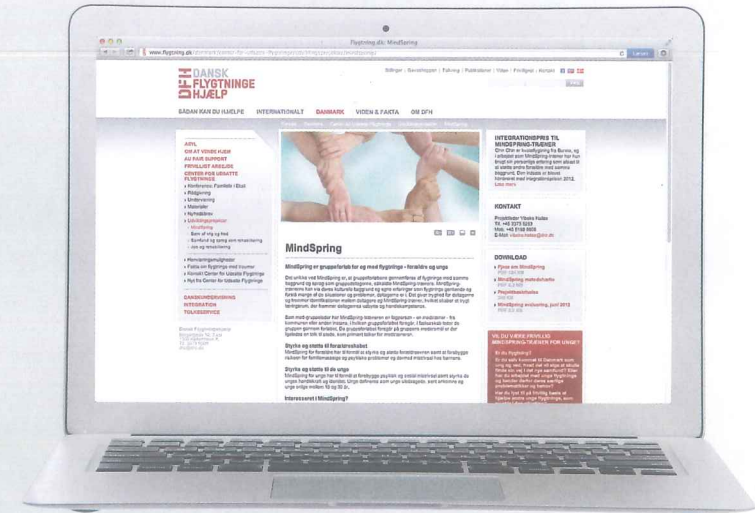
Flygtning.dk: MindSpring

www.flygtning.dk

DANSK FLYGTNINGE HJÆLP

DFH

SÅDAN KAN DU HJÆLPE | INTERNATIONALT | DANMARK | VIDEN & FAKTA | OM DFH

ASYL
OM AT VÆRE HJEM
AU PAIR SUPPORT
FRIVILLIGT ARBEJDE
CENTER FOR UDSATTE FLYGTNINGE

MindSpring

MindSpring er gruppeforløb for og med flygtninge - forældre og unge

Styrke og støtte til forældreskabet

Styrke og støtte til de unge

Interesseret i MindSpring?

INTEGRATIONSPRIS TIL MINDSPRING-TRÆNER

KONTAKT

DOWNLOAD

DANSKUNDERVISNING
INTEGRATION
TOLKESERVICE

Læs mere

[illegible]